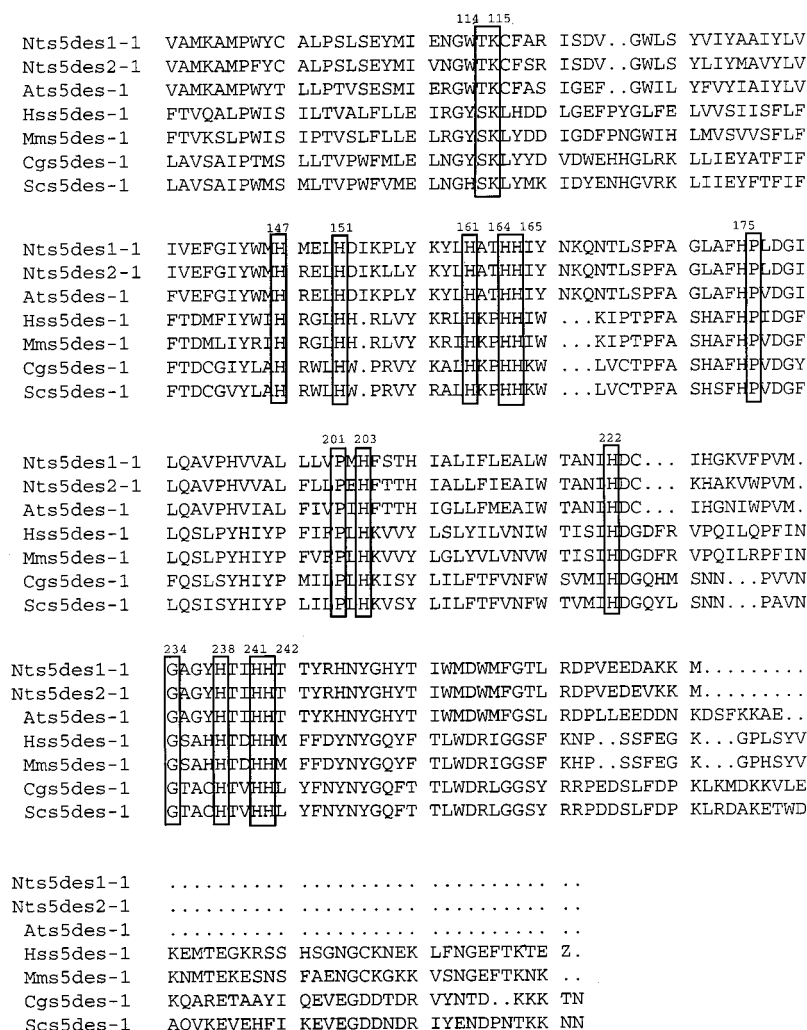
114 115

Nts5des1-1 VAMKAMPWYC ALPSLSEYMI ENGWTKCFAR ISDV..GWLS YVIYAAIYLV
Nts5des2-1 VAMKAMPFYC ALPSLSEYMI VNGWTKCFSR ISDV..GWLS YLIYMAVYLV
Ats5des-1 VAMKAMPWYT LLPTVSESMI ERGWTKCFAS IGEF..GWIL YFVYIAIYLV
Hss5des-1 FTVQALPWIS ILTVALFLLE IRGYSKLHDD LGEFPYGLFE LVVSIISFLF
Mms5des-1 FTVKSLPWIS IPTVSLFLLE LRGYSKLYDD IGDFPNGWIH LMVSVVSFLF
Cgs5des-1 LAVSAIPTMS LLTVPWFMLE LNGYSKLYYD VDWEHHGLRK LLIEYATFIF
Scs5des-1 LAVSAIPWMS MLTVPWFVME LNGHSKLYMK IDYENHGVRK LIIEYFTFIF

147 151 161 164 165 175

Nts5des1-1 IVEFGIYWMH MELHDIKPLY KYLHATHHIY NKQNTLSPFA GLAFHPLDGI
Nts5des2-1 IVEFGIYWMH RELHDIKLLY KYLHATHHIY NKQNTLSPFA GLAFHPLDGI
Ats5des-1 FVEFGIYWMH RELHDIKPLY KYLHATHHIY NKQNTLSPFA GLAFHPVDGI
Hss5des-1 FTDMFIYWIH RGLHH.RLVY KRLHKPHHIW ...KIPTPFA SHAFHPIDGF
Mms5des-1 FTDMLIYRIH RGLHH.RLVY KRIHKPHHIW ...KIPTPFA SHAFHPVDGF
Cgs5des-1 FTDCGIYLAH RWLHW.PRVY KALHKPHHKW ...LVCTPFA SHAFHPVDGY
Scs5des-1 FTDCGVYLAH RWLHW.PRVY RALHKPHHKW ...LVCTPFA SHSFHPVDGF

201 203 222

Nts5des1-1 LQAVPHVVAL LLVPMHFSTH IALIFLEALW TANIHDC... IHGKVFPVM.
Nts5des2-1 LQAVPHVVAL FLLPEHFTTH IALLFIEAIW TANIHDC... KHAKVWPVM.
Ats5des-1 LQAVPHVIAL FIVPIHFTTH IGLLFMEAIW TANIHDC... IHGNIWPVM.
Hss5des-1 LQSLPYHIYP FIFPLHKVVY LSLYILVNIW TISIHDGDFR VPQILQPFIN
Mms5des-1 LQSLPYHIYP FVFPLHKVVY LGLYVLVNVW TISIHDGDFR VPQILRPFIN
Cgs5des-1 FQSLSYHIYP MILPLHKISY LILFTFVNFW SVMIHDGQHM SNN...PVVN
Scs5des-1 LQSISYHIYP LILPLHKVSY LILFTFVNFW TVMIHDGQYL SNN...PAVN

234 238 241 242

Nts5des1-1 GAGYHTIHHT TYRHNYGHYT IWMDWMFGTL RDPVEEDAKK M.........
Nts5des2-1 GAGYHTIHHT TYRHNYGHYT IWMDWMFGTL RDPVEDEVKK M.........
Ats5des-1 GAGYHTIHHT TYKHNYGHYT IWMDWMFGSL RDPLLEEDDN KDSFKKAE..
Hss5des-1 GSAHHTDHHM FFDYNYGQYF TLWDRIGGSF KNP..SSFEG K...GPLSYV
Mms5des-1 GSAHHTDHHM FFDYNYGQYF TLWDRIGGSF KHP..SSFEG K...GPHSYV
Cgs5des-1 GTACHTVHHL YFNYNYGQFT TLWDRLGGSY RRPEDSLFDP KLKMDKKVLE
Scs5des-1 GTACHTVHHL YFNYNYGQFT TLWDRLGGSY RRPDDSLFDP KLRDAKETWD

Nts5des1-1 .......... .......... .......... ..
Nts5des2-1 .......... .......... .......... ..
Ats5des-1 .......... .......... .......... ..
Hss5des-1 KEMTEGKRSS HSGNGCKNEK LFNGEFTKTE Z.
Mms5des-1 KNMTEKESNS FAENGCKGKK VSNGEFTKNK ..
Cgs5des-1 KQARETAAYI QEVEGDDTDR VYNTD..KKK TN
Scs5des-1 AQVKEVEHFI KEVEGDDNDR IYENDPNTKK NN